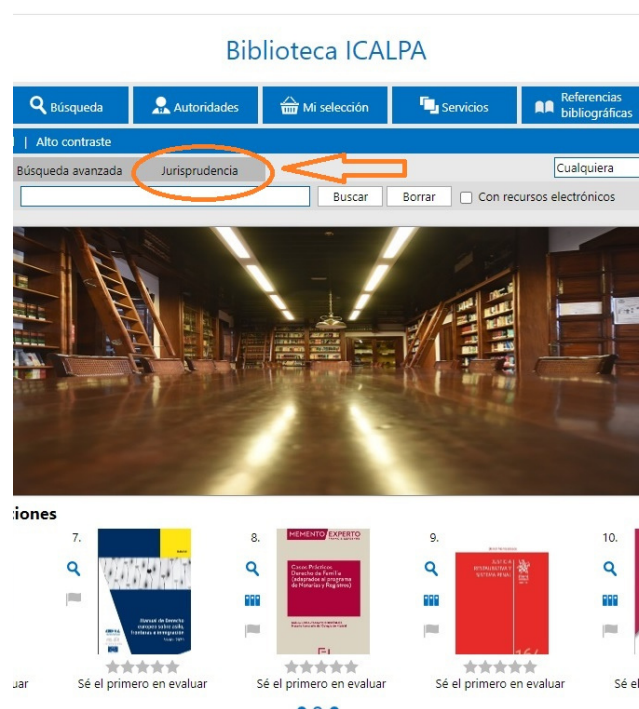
Biblioteca ICALPA

Búsqueda | Autoridades | Mi selección | Servicios | Referencias bibliográficas

| Alto contraste

Búsqueda avanzada | Jurisprudencia

Cualquiera

Buscar | Borrar | Con recursos electrónicos

ciones

7.

Manual de Derecho europeo sobre asilo, fronteras e inmigración

8.

MEMENTO EXPERTO

Casos Prácticos Derecho de Familia (adaptados al programa de Notarías y Registros)

9.

10.

uar

Sé el primero en evaluar

Sé el primero en evaluar

Sé el primero en evaluar

Sé